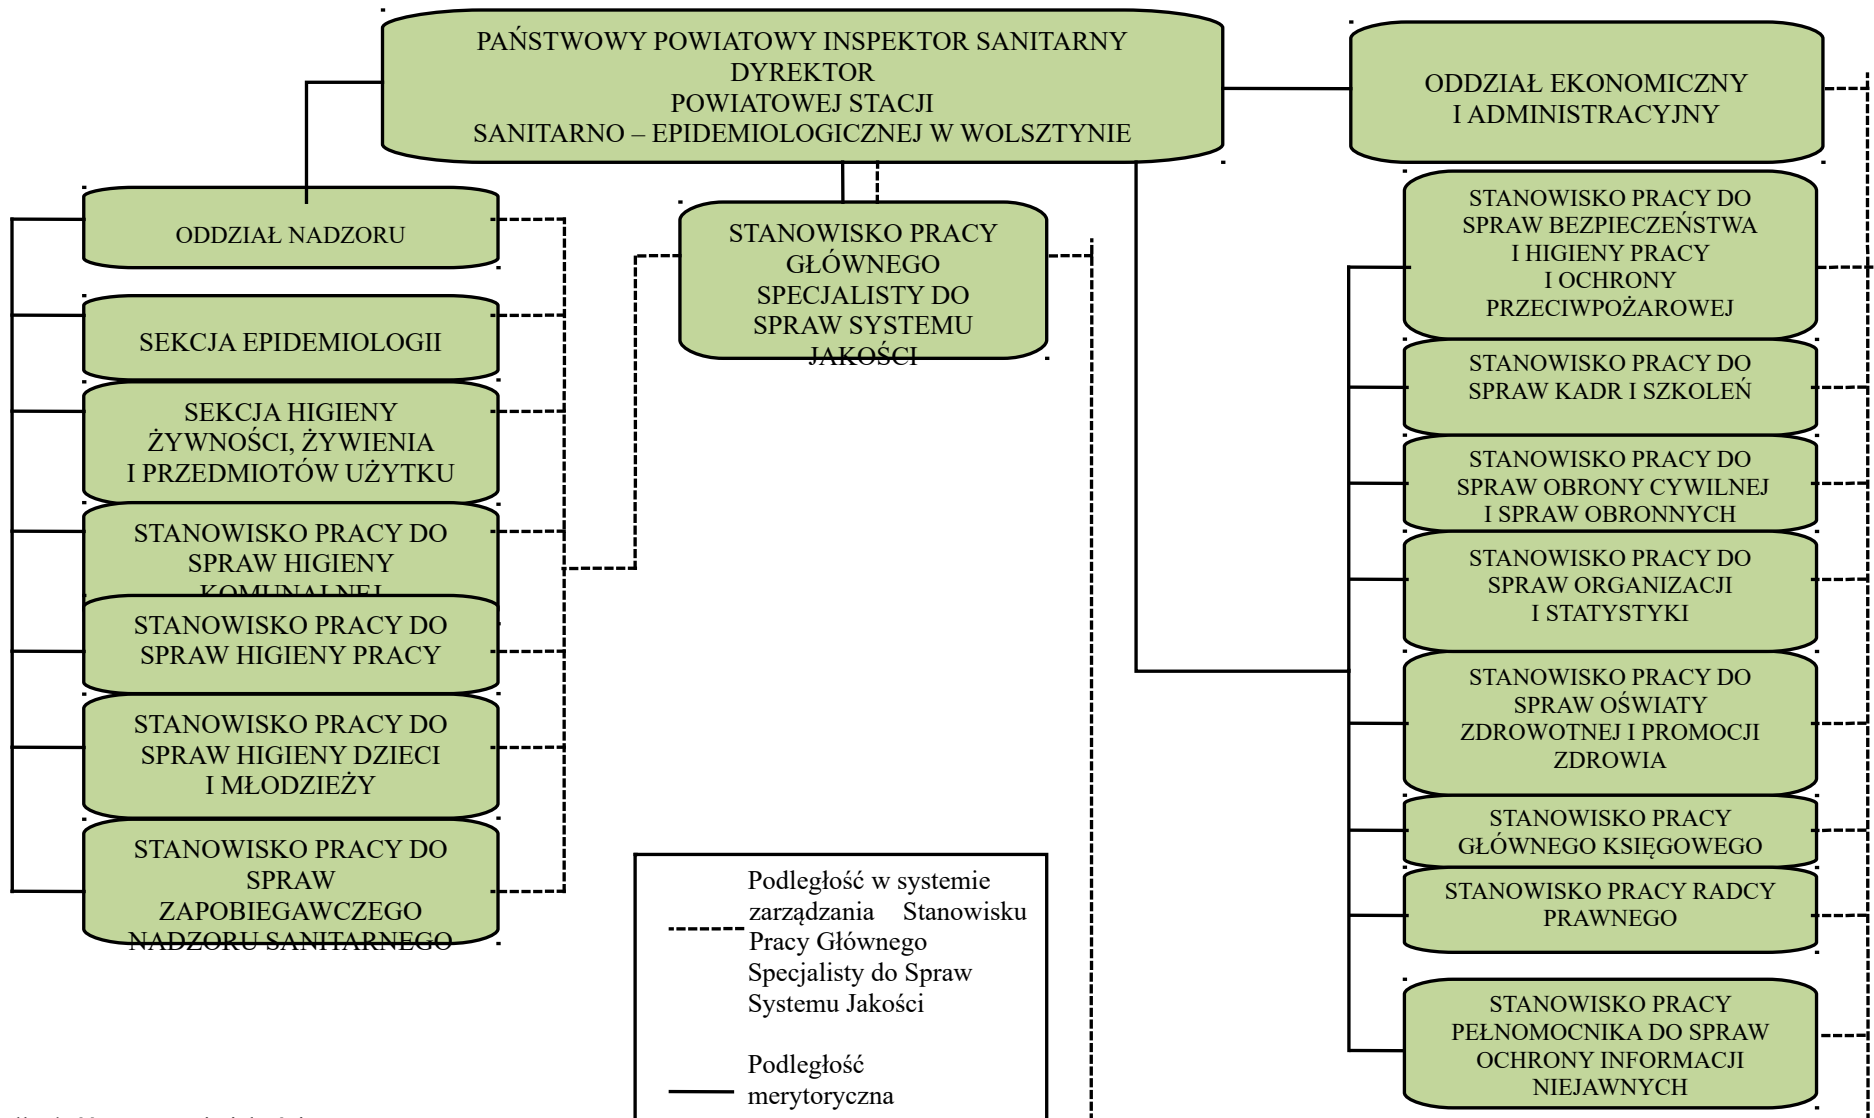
PAŃSTWOWY POWIATOWY INSPEKTOR SANITARNY
DYREKTOR
POWIATOWEJ STACJI
SANITARNO – EPIDEMIOLOGICZNEJ W WOLSZTYNIE

ODDZIAŁ EKONOMICZNY I ADMINISTRACYJNY

ODDZIAŁ NADZORU

SEKCJA EPIDEMIOLOGII

SEKCJA HIGIENY ŻYWNOŚCI, ŻYWIENIA I PRZEDMIOTÓW UŻYTKU

STANOWISKO PRACY DO SPRAW HIGIENY KOMUNALNEJ

STANOWISKO PRACY DO SPRAW HIGIENY PRACY

STANOWISKO PRACY DO SPRAW HIGIENY DZIECI I MŁODZIEŻY

STANOWISKO PRACY DO SPRAW ZAPOBIEGAWCZEGO NADZORU SANITARNEGO

STANOWISKO PRACY GŁÓWNEGO SPECJALISTY DO SPRAW SYSTEMU JAKOŚCI

STANOWISKO PRACY DO SPRAW BEZPIECZEŃSTWA I HIGIENY PRACY I OCHRONY PRZECIWPOŻAROWEJ

STANOWISKO PRACY DO SPRAW KADR I SZKOLEŃ

STANOWISKO PRACY DO SPRAW OBRONY CYWILNEJ I SPRAW OBRONNYCH

STANOWISKO PRACY DO SPRAW ORGANIZACJI I STATYSTYKI

STANOWISKO PRACY DO SPRAW OŚWIATY ZDROWOTNEJ I PROMOCJI ZDROWIA

STANOWISKO PRACY GŁÓWNEGO KSIĘGOWEGO

STANOWISKO PRACY RADCY PRAWNEGO

STANOWISKO PRACY PEŁNOMOCNIKA DO SPRAW OCHRONY INFORMACJI NIEJAWNYCH

Podległość w systemie zarządzania Stanowisku Pracy Głównego Specjalisty do Spraw Systemu Jakości

Podległość merytoryczna